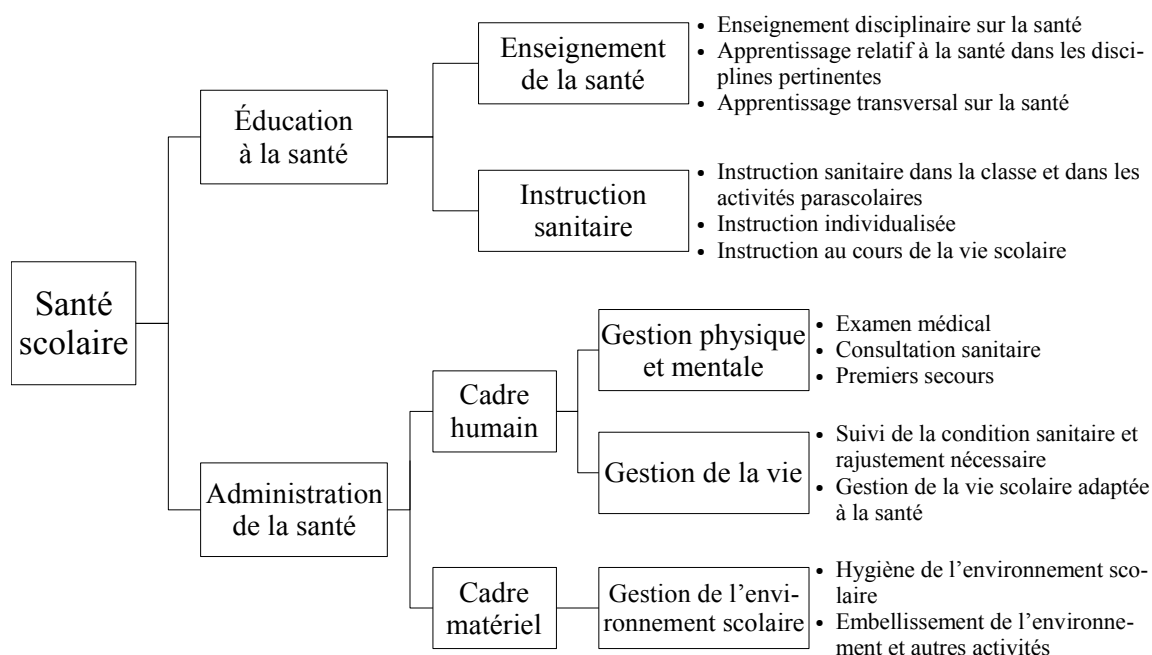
Santé scolaire

Éducation à la santé

Enseignement de la santé
• Enseignement disciplinaire sur la santé
• Apprentissage relatif à la santé dans les disciplines pertinentes
• Apprentissage transversal sur la santé

Instruction sanitaire
• Instruction sanitaire dans la classe et dans les activités parascolaires
• Instruction individualisée
• Instruction au cours de la vie scolaire

Administration de la santé

Cadre humain

Gestion physique et mentale
• Examen médical
• Consultation sanitaire
• Premiers secours

Gestion de la vie
• Suivi de la condition sanitaire et rajustement nécessaire
• Gestion de la vie scolaire adaptée à la santé

Cadre matériel

Gestion de l'environnement scolaire
• Hygiène de l'environnement scolaire
• Embellissement de l'environnement et autres activités